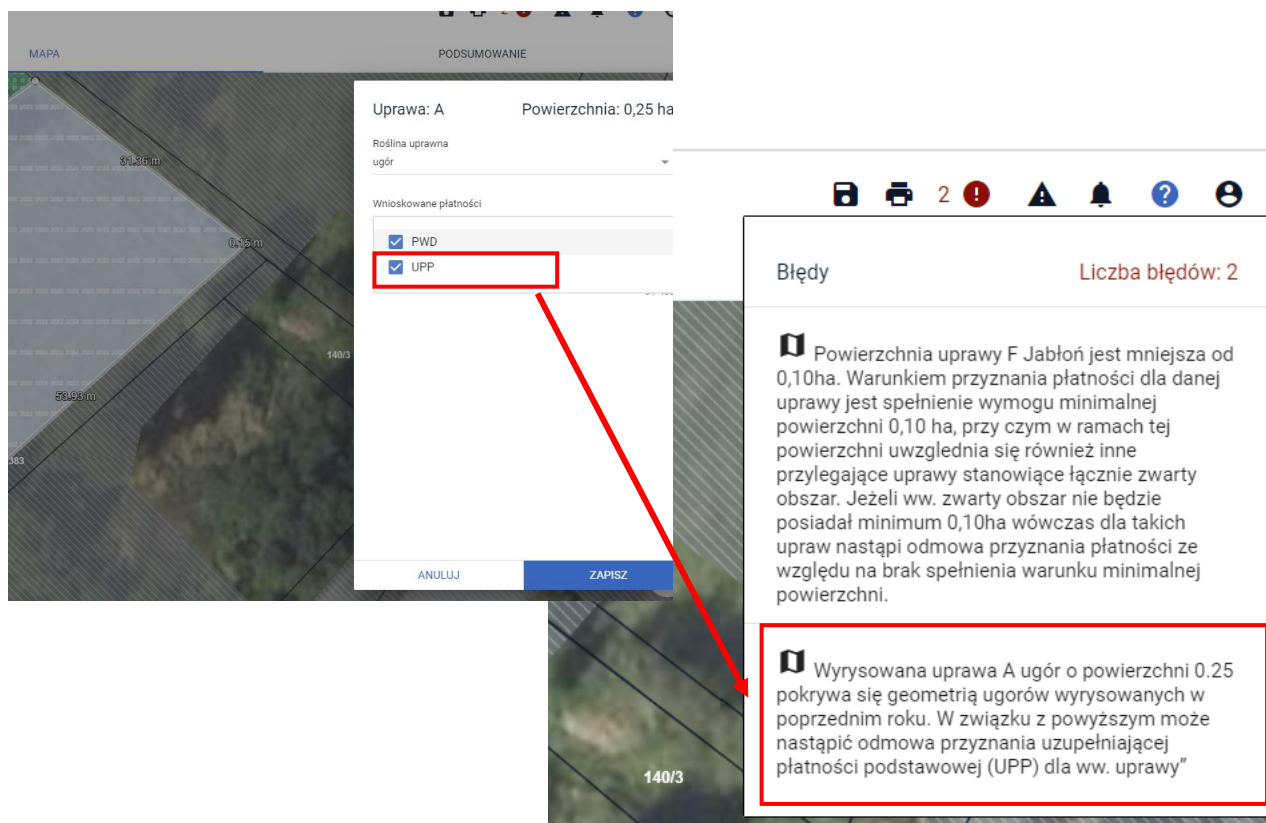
MAPA

PODSUMOWANIE

31.36 m

0.15 m

140/3

53.93 m

383

Uprawa: A

Powierzchnia: 0,25 ha

Roślina uprawna

ugór

Wnioskowane płatności

PWD

UPP

ANULUJ

ZAPISZ

2

Błędy

Liczba błędów: 2

Powierzchnia uprawy F Jabłoń jest mniejsza od 0,10ha. Warunkiem przyznania płatności dla danej uprawy jest spełnienie wymogu minimalnej powierzchni 0,10 ha, przy czym w ramach tej powierzchni uwzględnia się również inne przylegające uprawy stanowiące łącznie zwarty obszar. Jeżeli ww. zwarty obszar nie będzie posiadał minimum 0,10ha wówczas dla takich upraw nastąpi odmowa przyznania płatności ze względu na brak spełnienia warunku minimalnej powierzchni.

Wyrysowana uprawa A ugór o powierzchni 0.25 pokrywa się geometrią ugorów wyrysowanych w poprzednim roku. W związku z powyższym może nastąpić odmowa przyznania uzupełniającej płatności podstawowej (UPP) dla ww. uprawy"

140/3